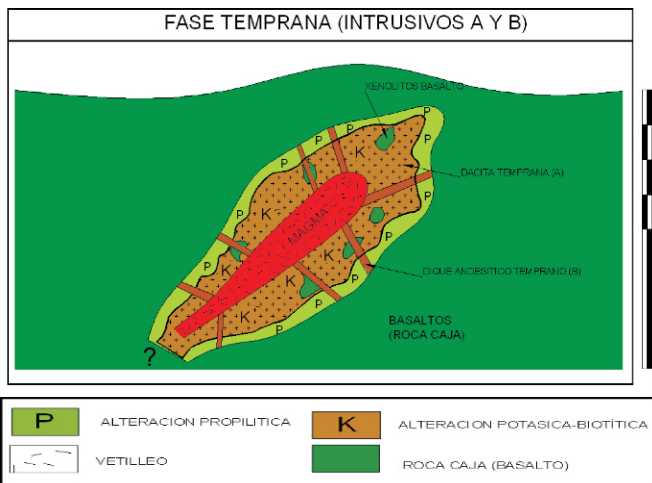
FASE TEMPRANA (INTRUSIVOS A Y B)

XENOLITOS BASALTO

DACITA TEMPRANA (A)

MAGMA

DIQUE ANDESITICO TEMPRANO (B)

BASALTOS
(ROCA CAJA)

?

P P P P P P P P P P

K K K K K K

P ALTERACION PROPILITICA

K ALTERACION POTASICA-BIOTÍTICA

VETILLEO

ROCA CAJA (BASALTO)